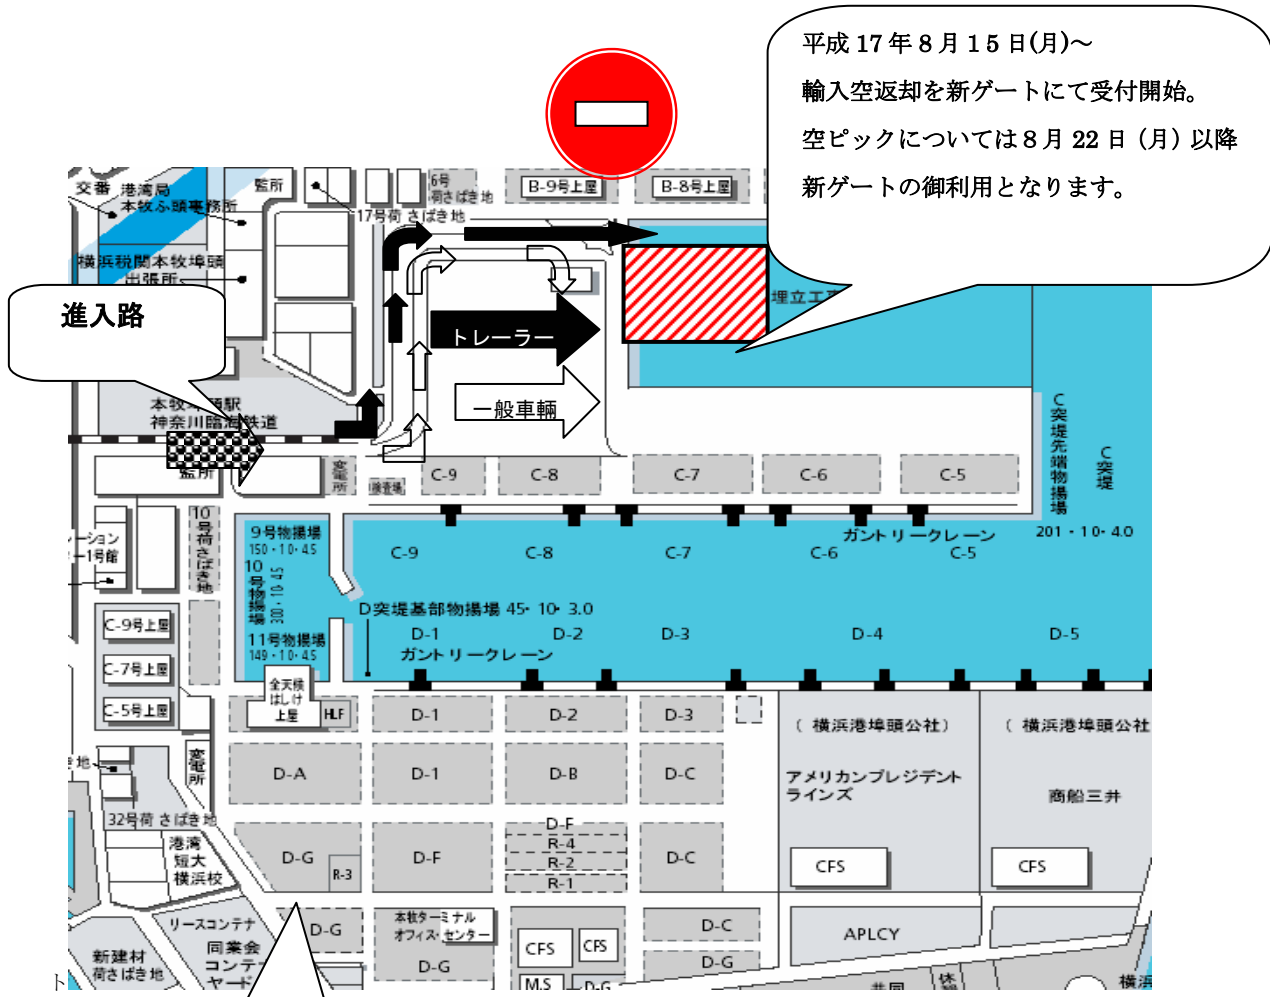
平成 17 年８月１５日(月)～
輸入空返却を新ゲートにて受付開始。
空ピックについては８月 22 日（月）以降
新ゲートの御利用となります。

進入路

交番 港湾局 本牧ふ頭事務所
監所
6号荷さばき地
B-9号上屋
B-8号上屋
17号荷さばき地
横浜税関本牧埠頭出張所
埋立エ
トレーラー
一般車輌
本牧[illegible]駅
神奈川臨海鉄道
監所
変電所
C-9
C-8
C-7
C-6
C-5
C突堤先端物揚場
C突堤
201・10・4.0
10号荷さばき地
9号物揚場 150・10・4.5
10号物揚場 300・10・4.5
11号物揚場 149・10・4.5
ガントリークレーン
C-9
C-8
C-7
C-6
C-5
D突堤基部物揚場 45・10・3.0
D-1
D-2
D-3
D-4
D-5
ガントリークレーン
ーション
ー1号館
C-9号上屋
C-7号上屋
C-5号上屋
全天候はしけ上屋
HLF
D-1
D-2
D-3
（横浜港埠頭公社）
（横浜港埠頭公社
D-A
D-1
D-B
D-C
アメリカンプレジデントラインズ
商船三井
地
変電所
32号荷さばき地
港湾短大横浜校
D-G
R-3
D-F
D-F
R-4
R-2
R-1
D-C
CFS
CFS
リースコンテナ
同業会
コンテ
ヤード
新建材荷さばき地
D-G
本牧ターミナルオフィスセンター
D-G
CFS
CFS
M.S
D-G
D-C
D-G
APLCY
共同
横浜